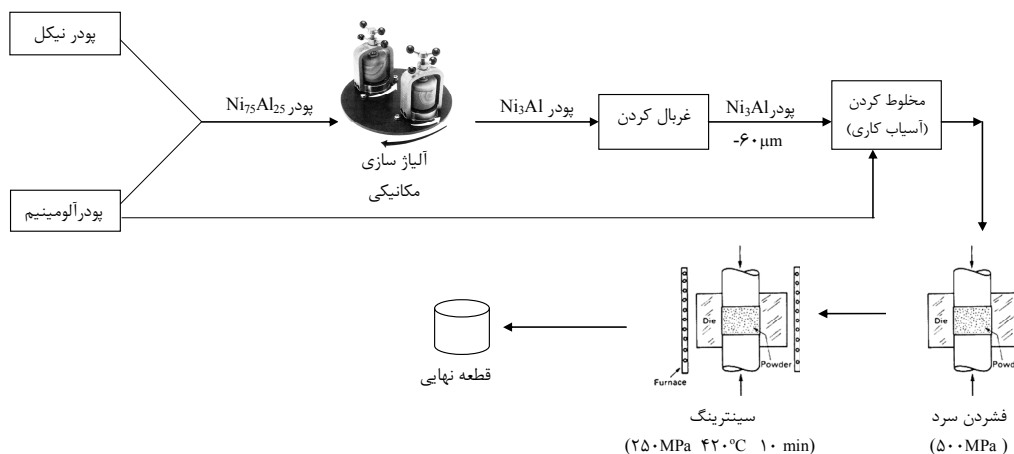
پودر نیکل

پودرآلومینیم

پودر $Ni_{75}Al_{25}$

آلیاژ سازی مکانیکی

پودر $Ni_3Al$

غربال کردن

پودر$Ni_3Al$
-۶۰μm

مخلوط کردن (آسیاب کاری)

Die
Powder

فشردن سرد
(۵۰۰MPa )

Die
Powder
Furnace

سینترینگ
(۲۵۰MPa ۴۲۰°C ۱۰ min)

قطعه نهایی